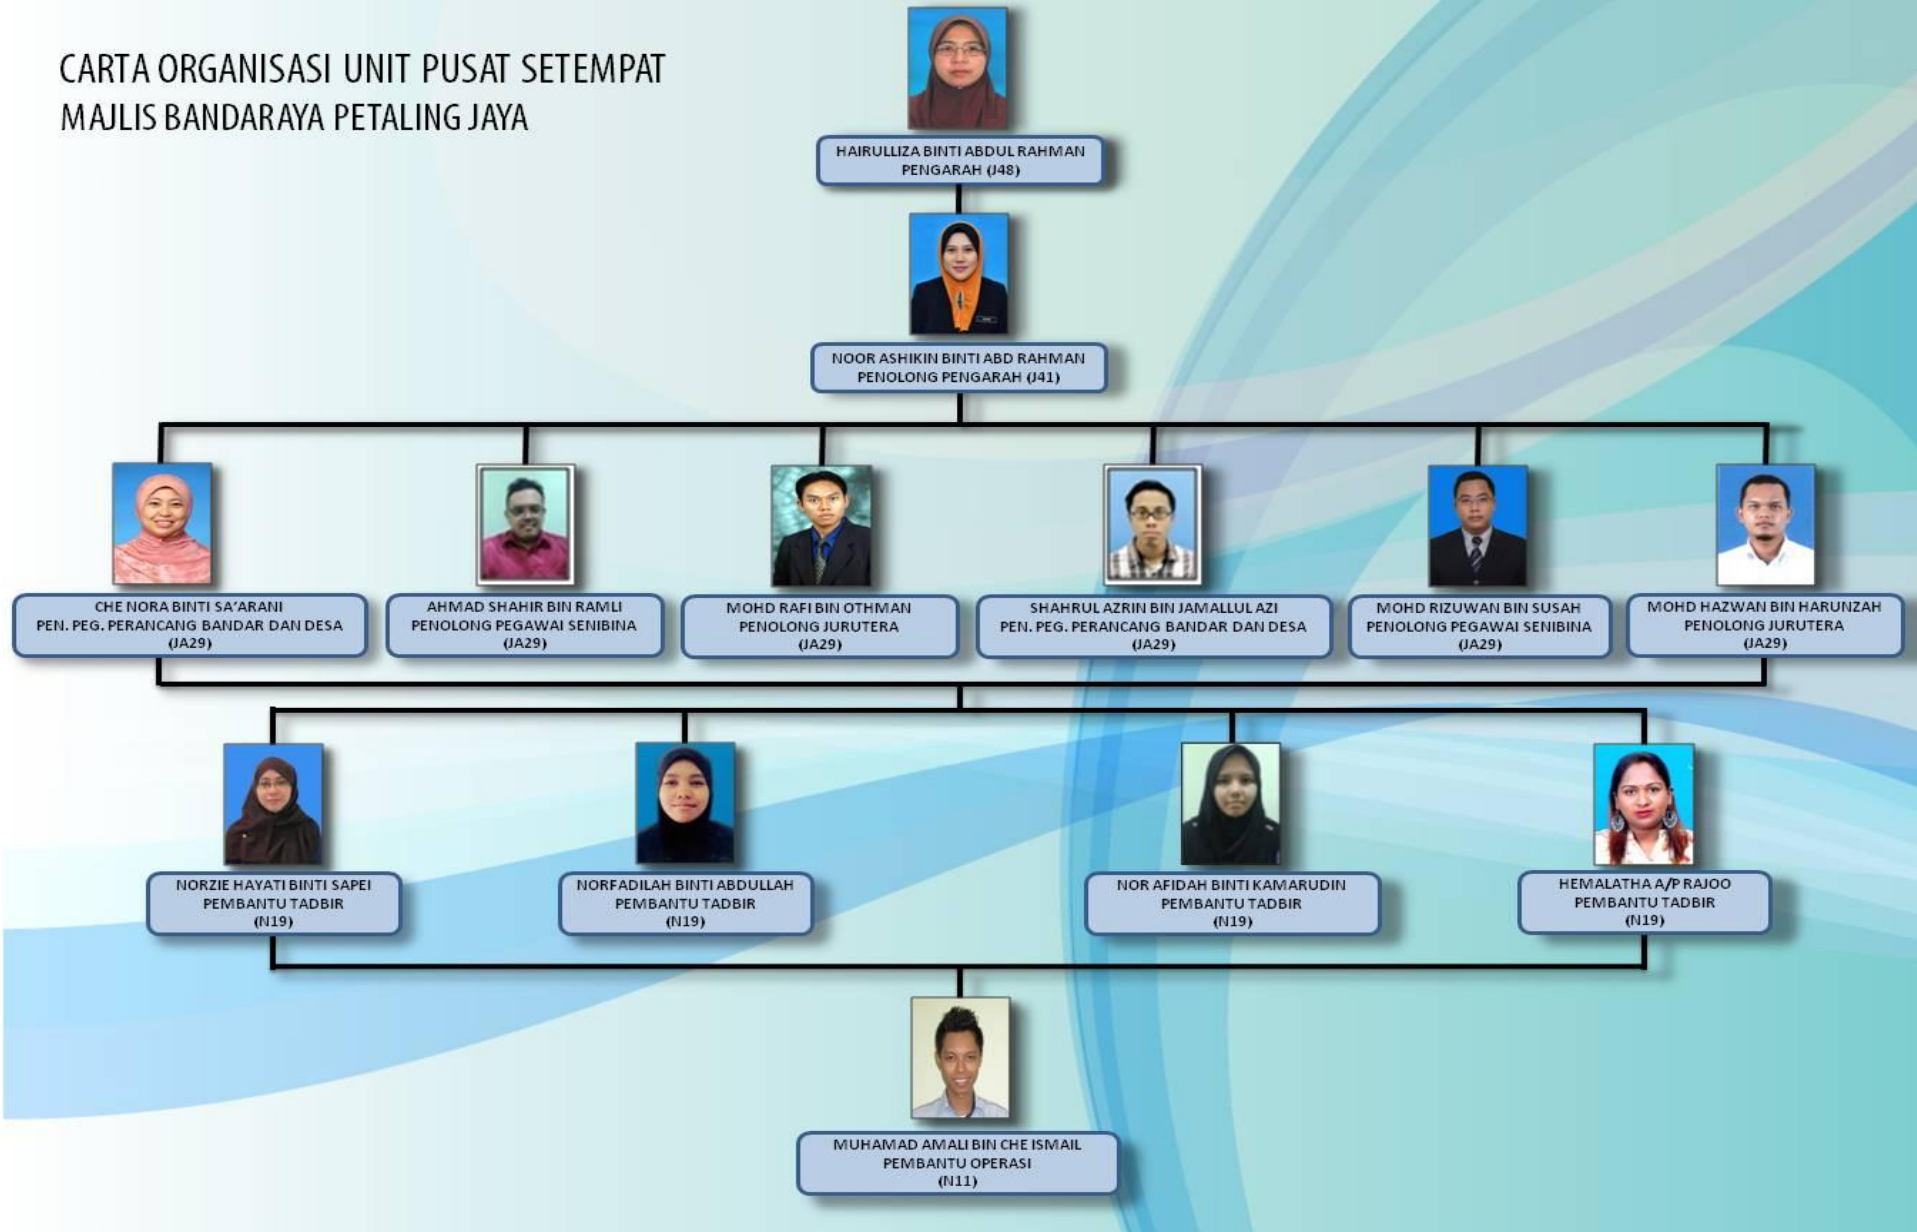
CARTA ORGANISASI UNIT PUSAT SETEMPAT
MAJLIS BANDARAYA PETALING JAYA

HAIRULLIZA BINTI ABDUL RAHMAN
PENGARAH (J48)

NOOR ASHIKIN BINTI ABD RAHMAN
PENOLONG PENGARAH (J41)

CHE NORA BINTI SA'ARANI
PEN. PEG. PERANCANG BANDAR DAN DESA
(JA29)

AHMAD SHAHIR BIN RAMLI
PENOLONG PEGAWAI SENIBINA
(JA29)

MOHD RAFI BIN OTHMAN
PENOLONG JURUTERA
(JA29)

SHAHRUL AZRIN BIN JAMALLUL AZI
PEN. PEG. PERANCANG BANDAR DAN DESA
(JA29)

MOHD RIZUWAN BIN SUSAH
PENOLONG PEGAWAI SENIBINA
(JA29)

MOHD HAZWAN BIN HARUNZAH
PENOLONG JURUTERA
(JA29)

NORZIE HAYATI BINTI SAPEI
PEMBANTU TADBIR
(N19)

NORFADILAH BINTI ABDULLAH
PEMBANTU TADBIR
(N19)

NOR AFIDAH BINTI KAMARUDIN
PEMBANTU TADBIR
(N19)

HEMALATHA A/P RAJOO
PEMBANTU TADBIR
(N19)

MUHAMAD AMALI BIN CHE ISMAIL
PEMBANTU OPERASI
(N11)